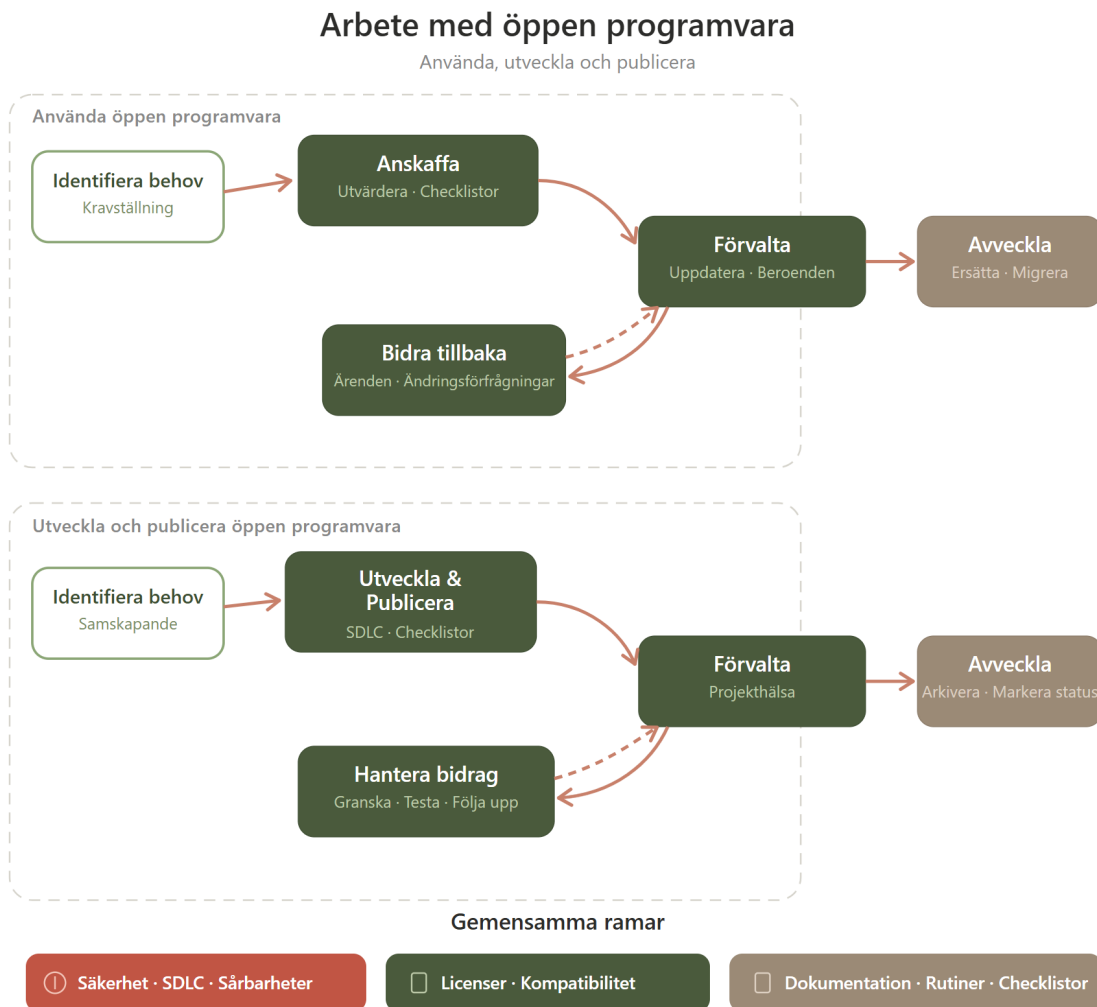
Arbete med öppen programvara

Använda, utveckla och publicera

Använda öppen programvara

Identifiera behov
Kravställning

Anskaffa
Utvärdera · Checklistor

Förvalta
Uppdatera · Beroenden

Avveckla
Ersätta · Migrera

Bidra tillbaka
Ärenden · Ändringsförfrågningar

Utveckla och publicera öppen programvara

Identifiera behov
Samskapande

Utveckla & Publicera
SDLC · Checklistor

Förvalta
Projekthälsa

Avveckla
Arkivera · Markera status

Hantera bidrag
Granska · Testa · Följa upp

Gemensamma ramar

Säkerhet · SDLC · Sårbarheter

Licenser · Kompatibilitet

Dokumentation · Rutiner · Checklistor